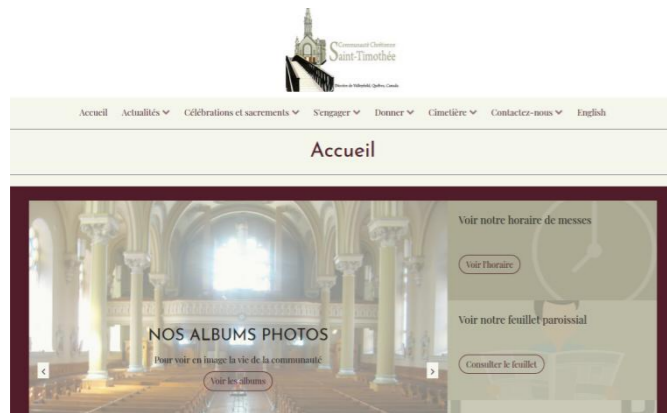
Communauté Chrétienne
Saint-Timothée
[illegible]

Accueil Actualités Célébrations et sacrements S'engager Donner Cimetière Contactez-nous English

Accueil

NOS ALBUMS PHOTOS

Pour voir en image la vie de la communauté

Voir les albums

Voir notre horaire de messes

Voir l'horaire

Voir notre feuillet paroissial

Consulter le feuillet